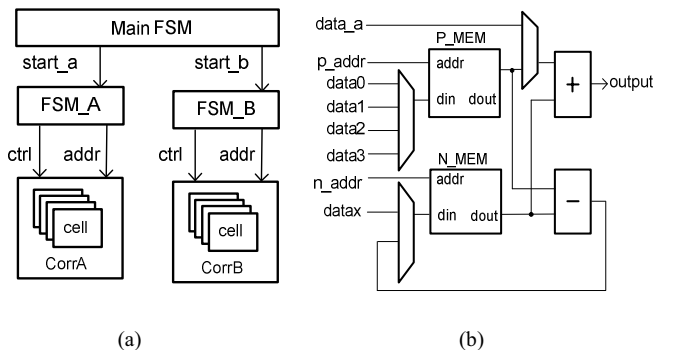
Main FSM

start_a

start_b

FSM_A

FSM_B

ctrl

addr

ctrl

addr

cell

CorrA

cell

CorrB

(a)

data_a

P_MEM

p_addr

addr

data0

data1

din

dout

data2

data3

+

output

N_MEM

n_addr

addr

datax

din

dout

−

(b)